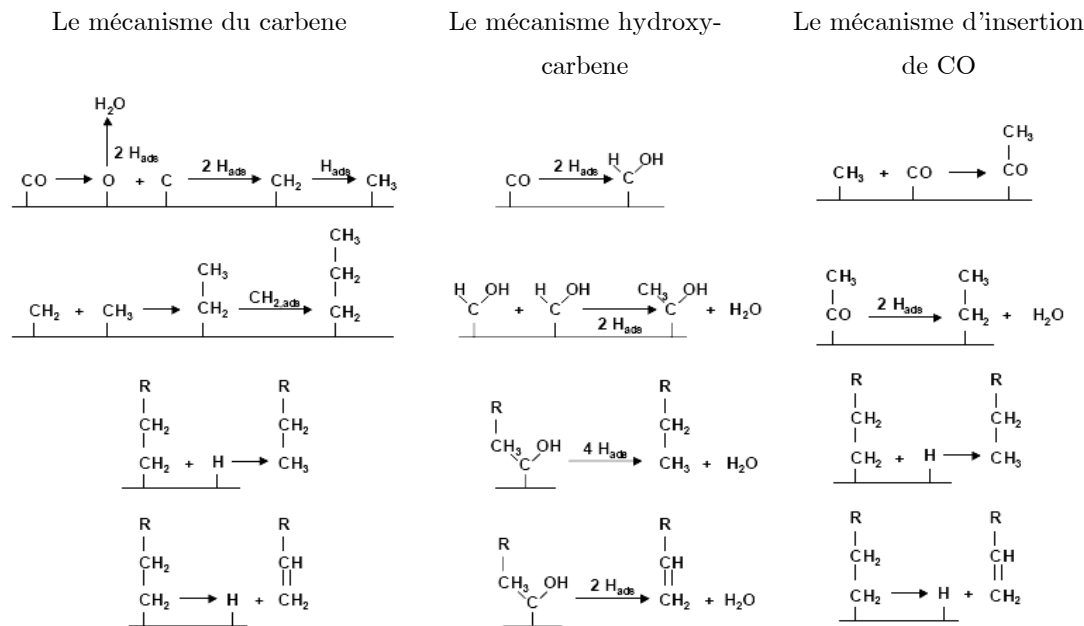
Le mécanisme du carbene

$H_2O$

2 $H_{ads}$

CO → O + C $\xrightarrow{2\ H_{ads}}$ $CH_2$ $\xrightarrow{H_{ads}}$ $CH_3$

$CH_2$ + $CH_3$ → $CH_3$ | $CH_2$ $\xrightarrow{CH_{2,ads}}$ $CH_3$ | $CH_2$ | $CH_2$

R | $CH_2$ | $CH_2$ + H → R | $CH_2$ | $CH_3$

R | $CH_2$ | $CH_2$ → H + R | CH || $CH_2$

Le mécanisme hydroxy-carbene

CO $\xrightarrow{2\ H_{ads}}$ H C OH

H C OH + H C OH $\xrightarrow{2\ H_{ads}}$ $CH_3$ C OH + $H_2O$

R | $CH_3$ C OH $\xrightarrow{4\ H_{ads}}$ R | $CH_2$ | $CH_3$ + $H_2O$

R | $CH_3$ C OH $\xrightarrow{2\ H_{ads}}$ R | CH || $CH_2$ + $H_2O$

Le mécanisme d'insertion de CO

$CH_3$ + CO → $CH_3$ | CO

$CH_3$ | CO $\xrightarrow{2\ H_{ads}}$ $CH_3$ | $CH_2$ + $H_2O$

R | $CH_2$ | $CH_2$ + H → R | $CH_2$ | $CH_3$

R | $CH_2$ | $CH_2$ → H + R | CH || $CH_2$